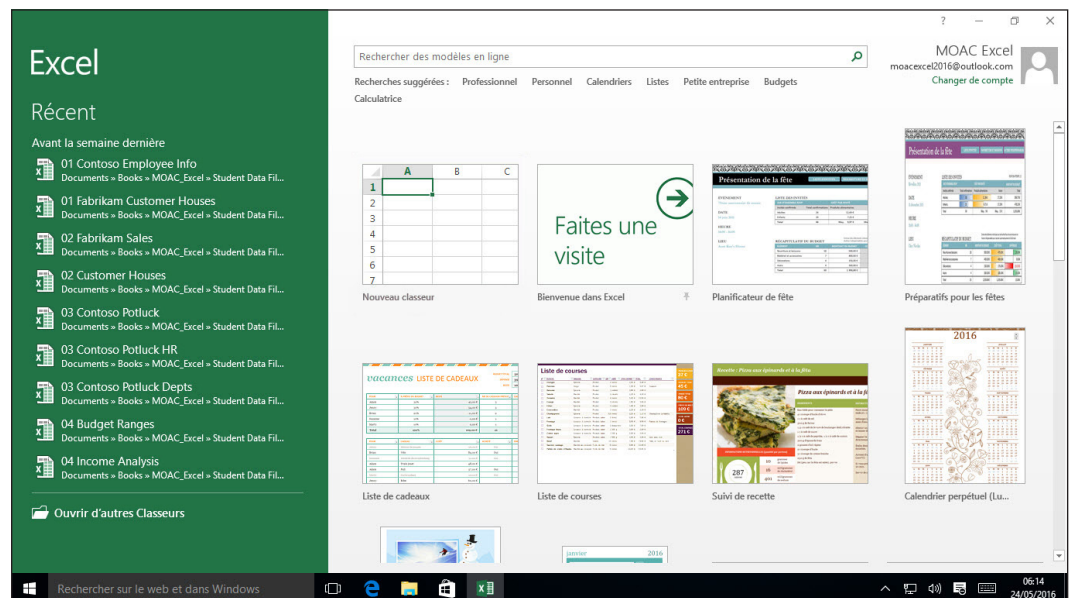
Excel

Récent

Avant la semaine dernière

01 Contoso Employee Info
Documents » Books » MOAC_Excel » Student Data Fil...

01 Fabrikam Customer Houses
Documents » Books » MOAC_Excel » Student Data Fil...

02 Fabrikam Sales
Documents » Books » MOAC_Excel » Student Data Fil...

02 Customer Houses
Documents » Books » MOAC_Excel » Student Data Fil...

03 Contoso Potluck
Documents » Books » MOAC_Excel » Student Data Fil...

03 Contoso Potluck HR
Documents » Books » MOAC_Excel » Student Data Fil...

03 Contoso Potluck Depts
Documents » Books » MOAC_Excel » Student Data Fil...

04 Budget Ranges
Documents » Books » MOAC_Excel » Student Data Fil...

04 Income Analysis
Documents » Books » MOAC_Excel » Student Data Fil...

Ouvrir d'autres Classeurs

? – ☐ ✕

Rechercher des modèles en ligne

MOAC Excel
moacexcel2016@outlook.com
Changer de compte

Recherches suggérées : Professionnel Personnel Calendriers Listes Petite entreprise Budgets Calculatrice

A B C
1
2
3
4
5
6
7

Nouveau classeur

Faites une visite

Bienvenue dans Excel

Présentation de la fête

Planificateur de fête

Présentation de fête

Préparatifs pour les fêtes

vacances LISTE DE CADEAUX

Liste de cadeaux

Liste de courses

Liste de courses

Recette : Pizza aux épinards et à la feta

Pizza aux épinards et à la feta

287

Suivi de recette

2016

Calendrier perpétuel (Lu...

janvier 2016

Rechercher sur le web et dans Windows

06:14
24/05/2016